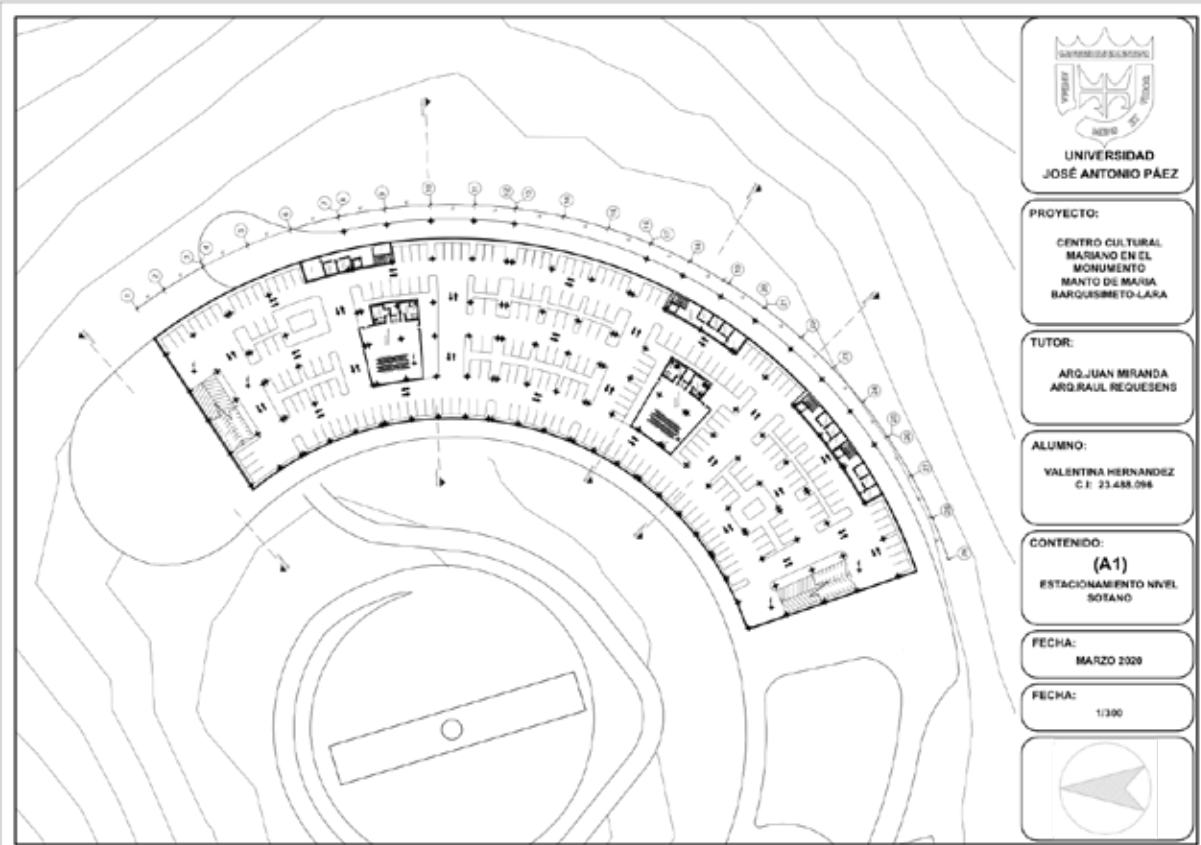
UNIVERSIDAD
JOSÉ ANTONIO PÁEZ

PROYECTO:

CENTRO CULTURAL MARIANO EN EL MONUMENTO MANTO DE MARIA BARQUISIMETO-LARA

TUTOR:

ARQ.JUAN MIRANDA
ARQ.RAUL REQUESENS

ALUMNO:

VALENTINA HERNANDEZ
C.I: 23.488.096

CONTENIDO:

(A1)

ESTACIONAMIENTO NIVEL SOTANO

FECHA:

MARZO 2020

FECHA:

1/300